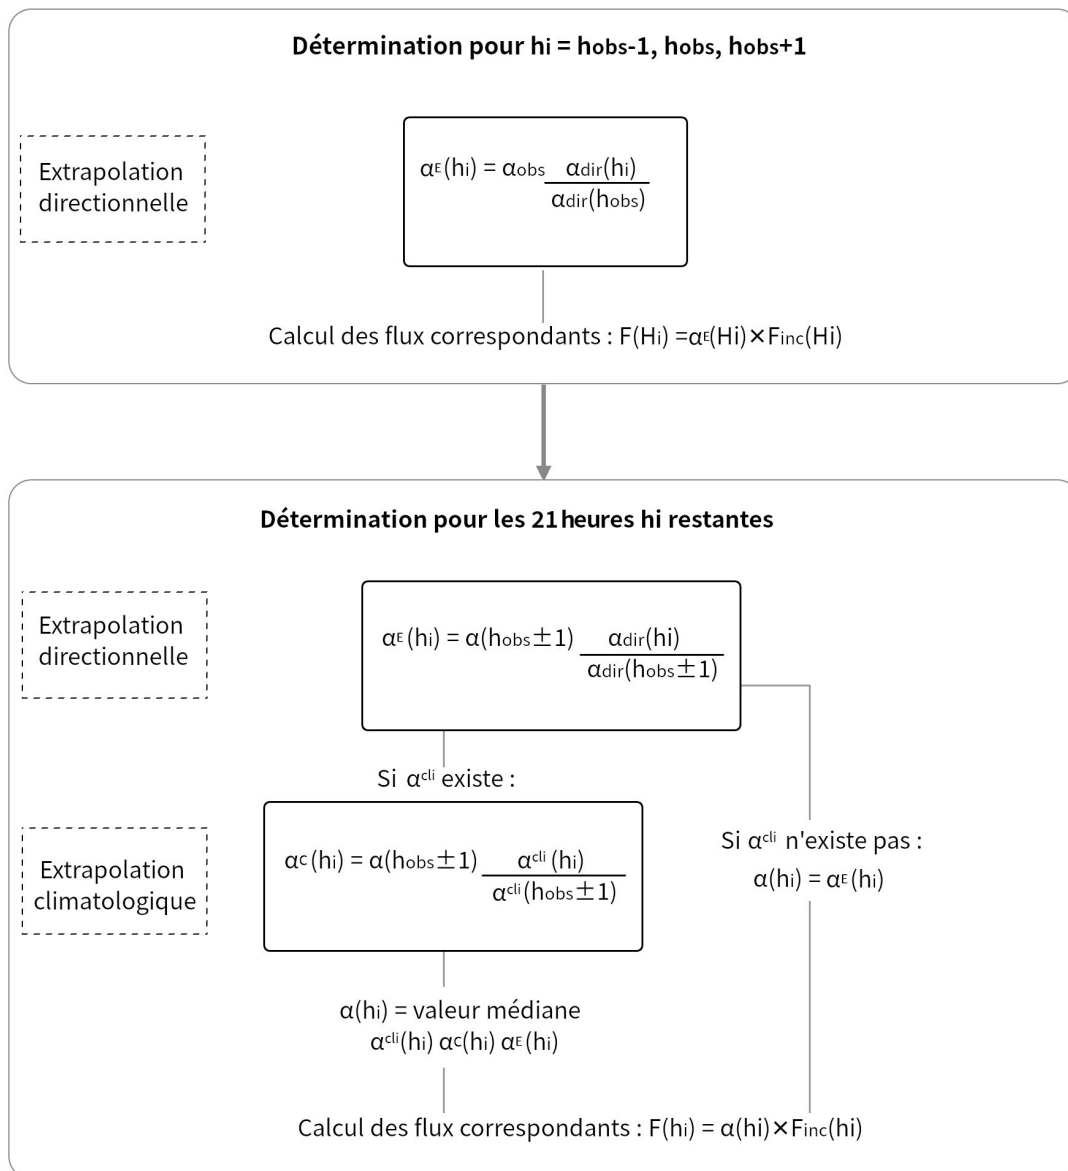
Détermination pour $h_i = h_{obs}-1, h_{obs}, h_{obs}+1$

Extrapolation directionnelle

$\alpha^E(h_i) = \alpha_{obs} \frac{\alpha_{dir}(h_i)}{\alpha_{dir}(h_{obs})}$

Calcul des flux correspondants : $F(H_i) = \alpha^E(H_i) \times F_{inc}(H_i)$

Détermination pour les 21 heures hi restantes

Extrapolation directionnelle

$\alpha^E(h_i) = \alpha(h_{obs} \pm 1) \frac{\alpha_{dir}(h_i)}{\alpha_{dir}(h_{obs} \pm 1)}$

Si $\alpha^{cli}$ existe :

Extrapolation climatologique

$\alpha^C(h_i) = \alpha(h_{obs} \pm 1) \frac{\alpha^{cli}(h_i)}{\alpha^{cli}(h_{obs} \pm 1)}$

Si $\alpha^{cli}$ n'existe pas :
$\alpha(h_i) = \alpha^E(h_i)$

$\alpha(h_i)$ = valeur médiane
$\alpha^{cli}(h_i)$ $\alpha^C(h_i)$ $\alpha^E(h_i)$

Calcul des flux correspondants : $F(h_i) = \alpha(h_i) \times F_{inc}(h_i)$